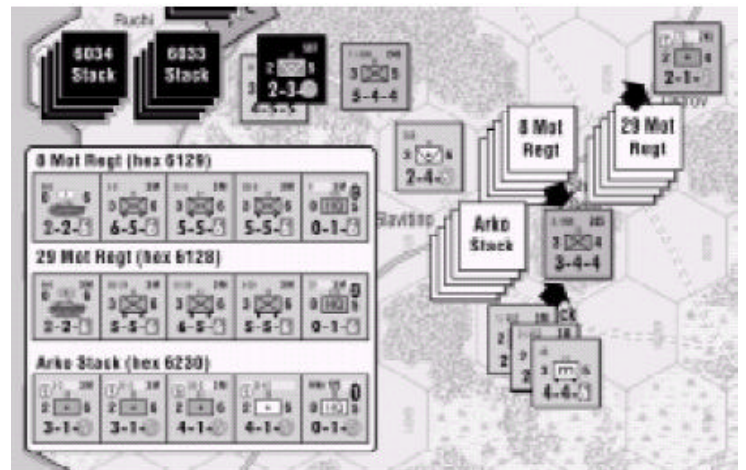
Ruchi

6034 Stack

6033 Stack

2-3

5-4-4

2-1

8 Mot Regt

29 Mot Regt

2-4

Arko Stack

3-4-4

4-4

8 Mot Regt (hex 6129)

2-2 | 6-5 | 5-5 | 5-5 | 0-1

29 Mot Regt (hex 6128)

2-2 | 5-5 | 6-5 | 5-5 | 0-1

Arko Stack (hex 6230)

3-1 | 3-1 | 4-1 | 4-1 | 0-1